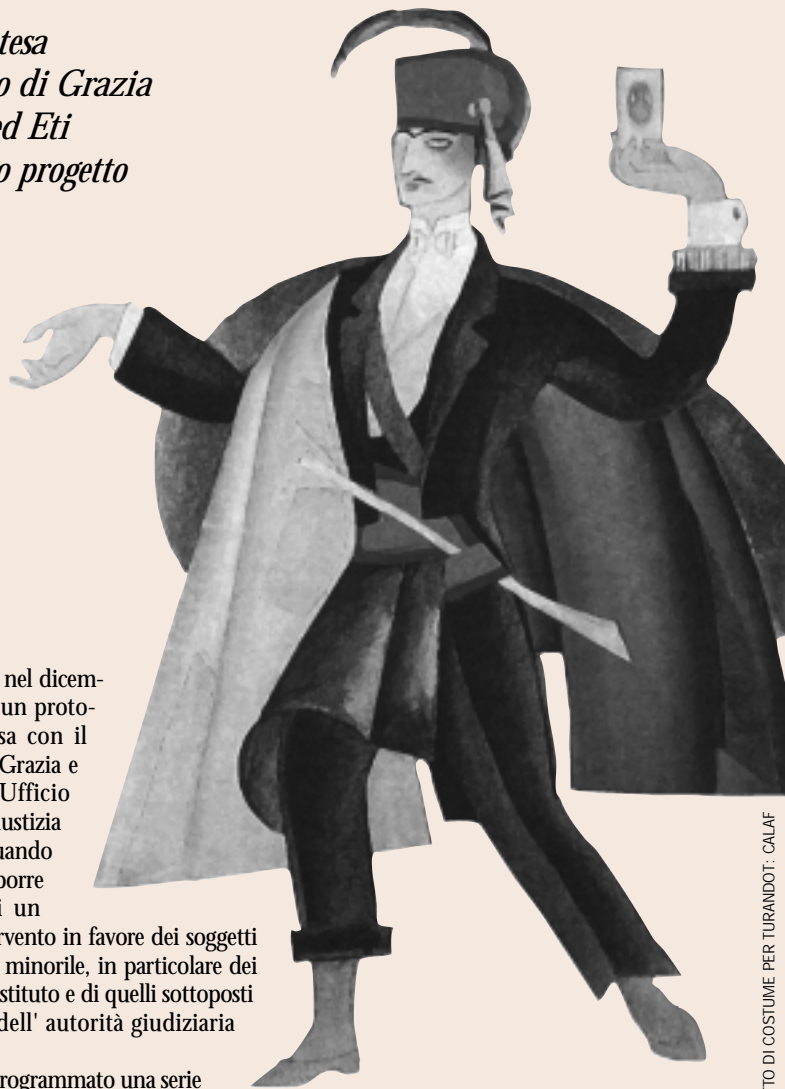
tesa
o di Grazia
ed Eti
o progetto

nel dicem-
un proto-
sa con il
Grazia e
Ufficio
ustizia
uando
porre
i un
rvento in favore dei soggetti
minorile, in particolare dei
stituto e di quelli sottoposti
dell' autorità giudiziaria

rogrammato una serie

TO DI COSTUME PER TURANDOT: CALAF